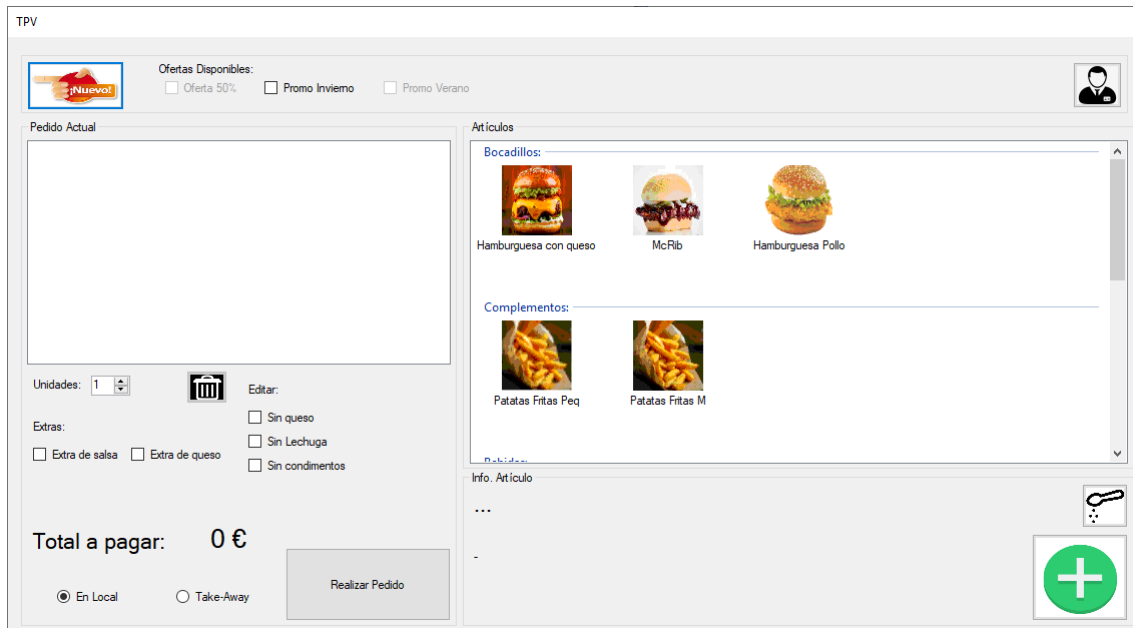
TPV

¡Nuevo!

Ofertas Disponibles:
Oferta 50%
Promo Invierno
Promo Verano

Pedido Actual

Unidades: 1

Editar:
Sin queso
Sin Lechuga
Sin condimentos

Extras:
Extra de salsa
Extra de queso

Total a pagar: 0 €

En Local
Take-Away

Realizar Pedido

Artículos

Bocadillos:
Hamburguesa con queso
McRib
Hamburguesa Pollo

Complementos:
Patatas Fritas Peq
Patatas Fritas M

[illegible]

Info. Artículo

...

-